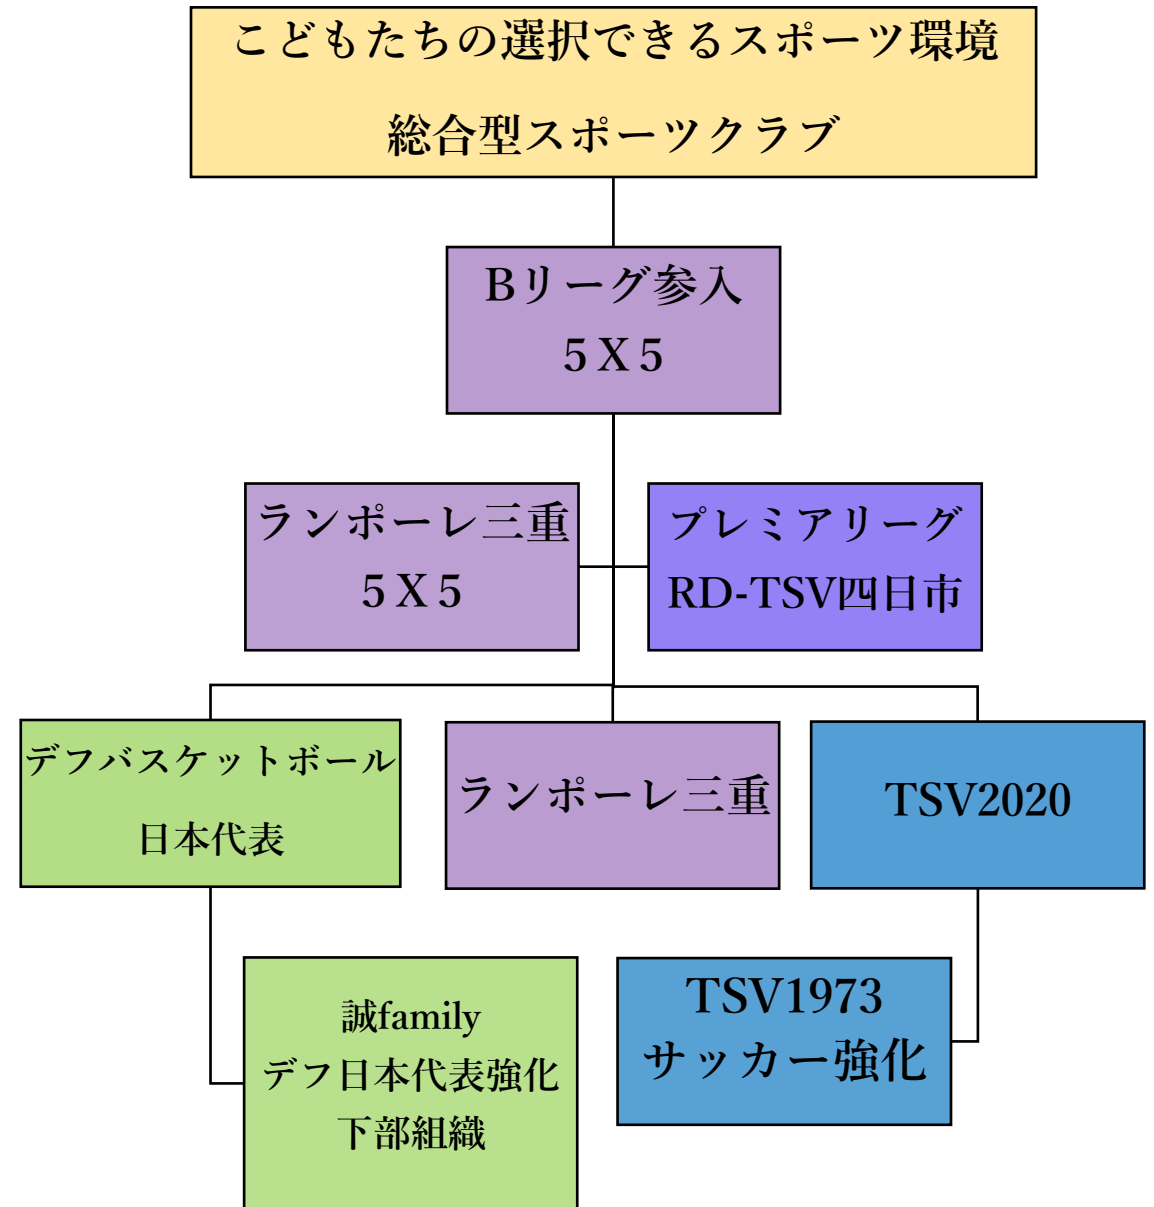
こどもたちの選択できるスポーツ環境

総合型スポーツクラブ

Bリーグ参入
5X5

ランポーレ三重
5X5

プレミアリーグ
RD-TSV四日市

デフバスケットボール
日本代表

ランポーレ三重

TSV2020

誠family
デフ日本代表強化
下部組織

TSV1973
サッカー強化